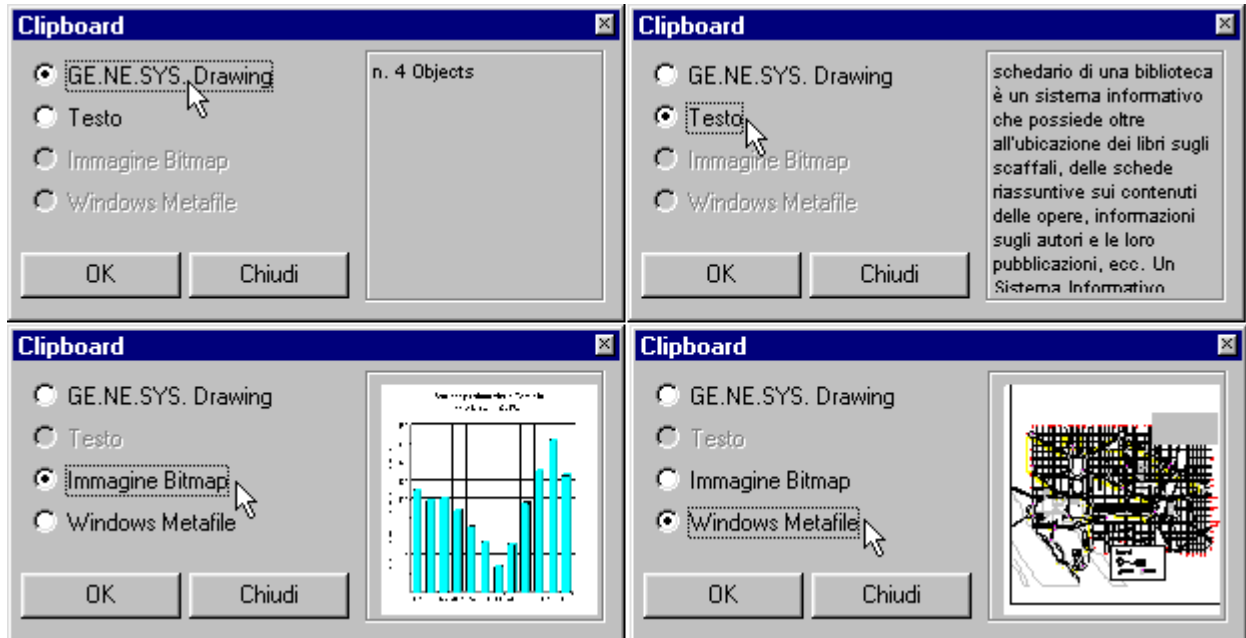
Clipboard

GE.NE.SYS. Drawing
Testo
Immagine Bitmap
Windows Metafile

n. 4 Objects

OK
Chiudi

Clipboard

GE.NE.SYS. Drawing
Testo
Immagine Bitmap
Windows Metafile

schedario di una biblioteca è un sistema informativo che possiede oltre all'ubicazione dei libri sugli scaffali, delle schede riassuntive sui contenuti delle opere, informazioni sugli autori e le loro pubblicazioni, ecc. Un Sistema Informativo

OK
Chiudi

Clipboard

GE.NE.SYS. Drawing
Testo
Immagine Bitmap
Windows Metafile

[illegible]

OK
Chiudi

Clipboard

GE.NE.SYS. Drawing
Testo
Immagine Bitmap
Windows Metafile

OK
Chiudi